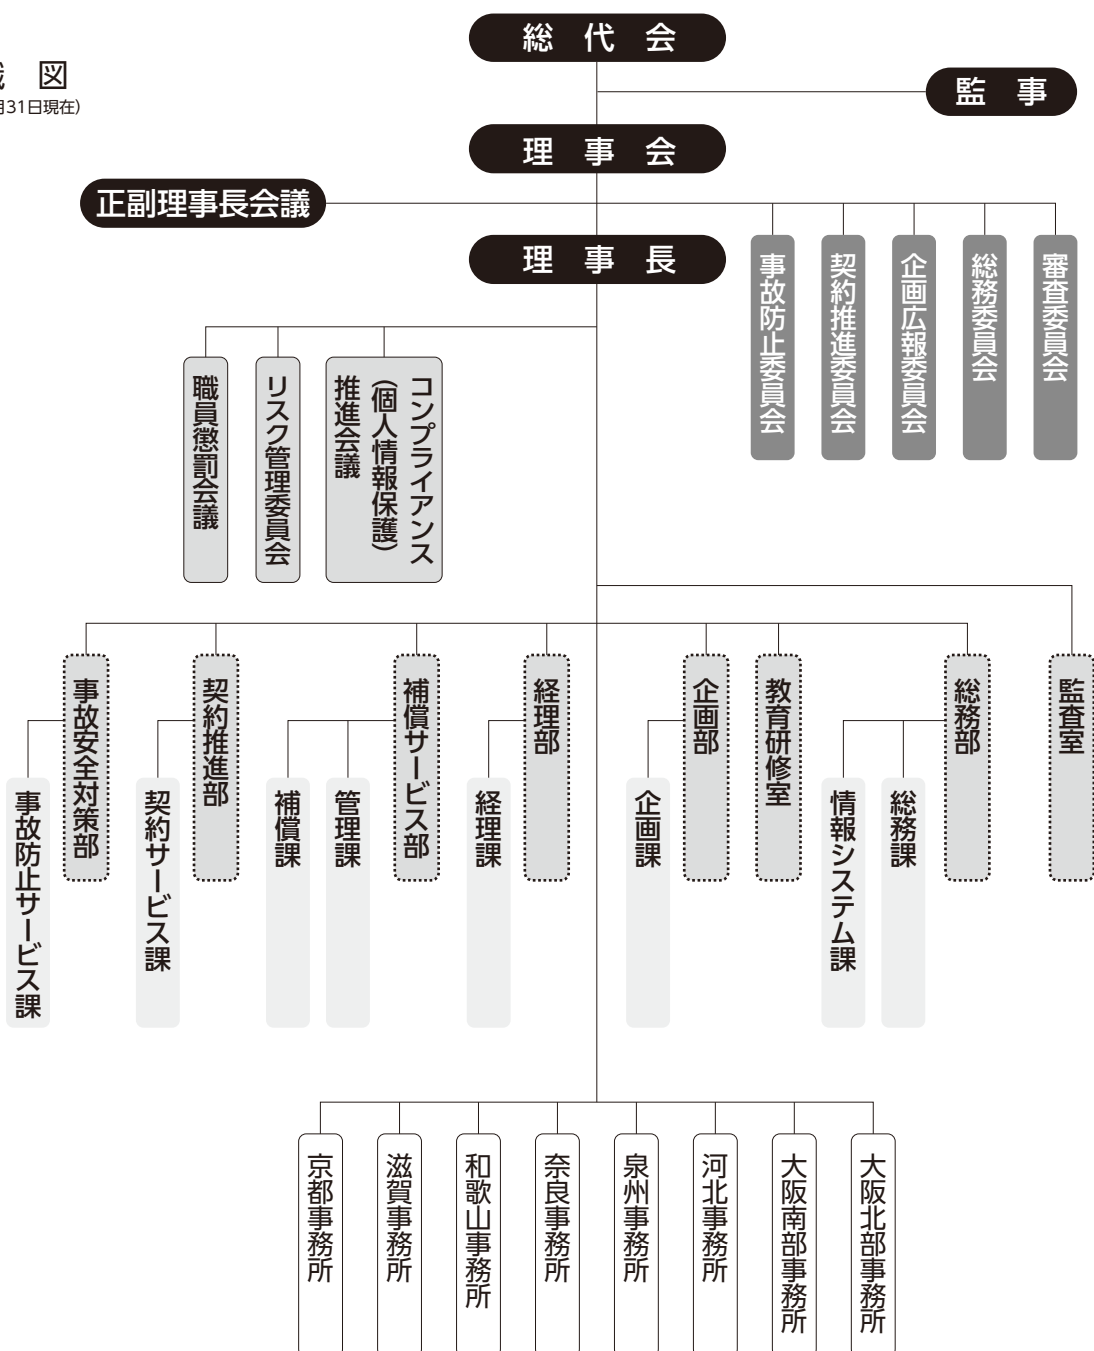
織　図
月31日現在)

総　代　会

監　事

理　事　会

正副理事長会議

理　事　長

事故防止委員会

契約推進委員会

企画広報委員会

総務委員会

審査委員会

職員懲罰会議

リスク管理委員会

コンプライアンス（個人情報保護）推進会議

事故安全対策部

事故防止サービス課

契約推進部

契約サービス課

補償サービス部

補償課

管理課

経理部

経理課

企画部

企画課

教育研修室

総務部

情報システム課

総務課

監査室

京都事務所

滋賀事務所

和歌山事務所

奈良事務所

泉州事務所

河北事務所

大阪南部事務所

大阪北部事務所